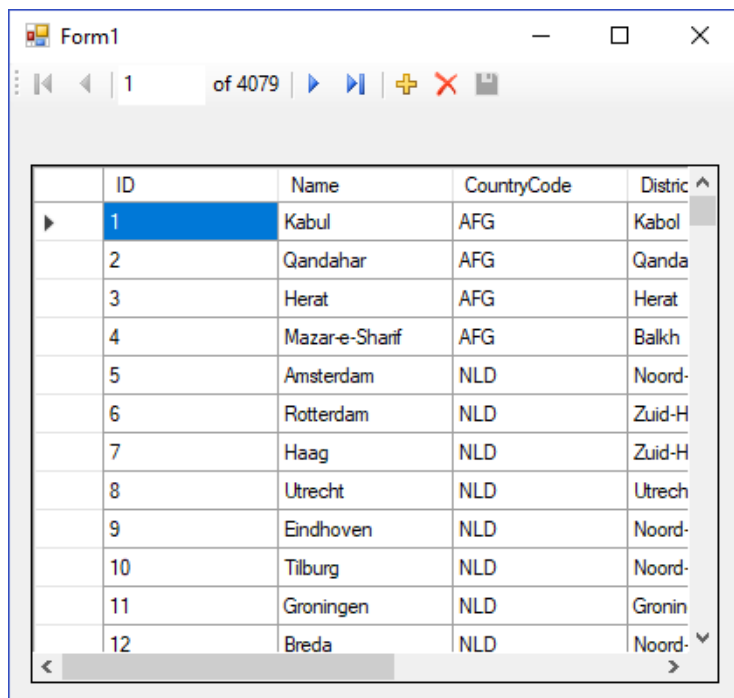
Form1

1 of 4079

| | ID | Name | CountryCode | Distric |
|---|---|---|---|---|
| | 1 | Kabul | AFG | Kabol |
| | 2 | Qandahar | AFG | Qanda |
| | 3 | Herat | AFG | Herat |
| | 4 | Mazar-e-Sharif | AFG | Balkh |
| | 5 | Amsterdam | NLD | Noord- |
| | 6 | Rotterdam | NLD | Zuid-H |
| | 7 | Haag | NLD | Zuid-H |
| | 8 | Utrecht | NLD | Utrech |
| | 9 | Eindhoven | NLD | Noord- |
| | 10 | Tilburg | NLD | Noord- |
| | 11 | Groningen | NLD | Gronin |
| | 12 | Breda | NLD | Noord- |